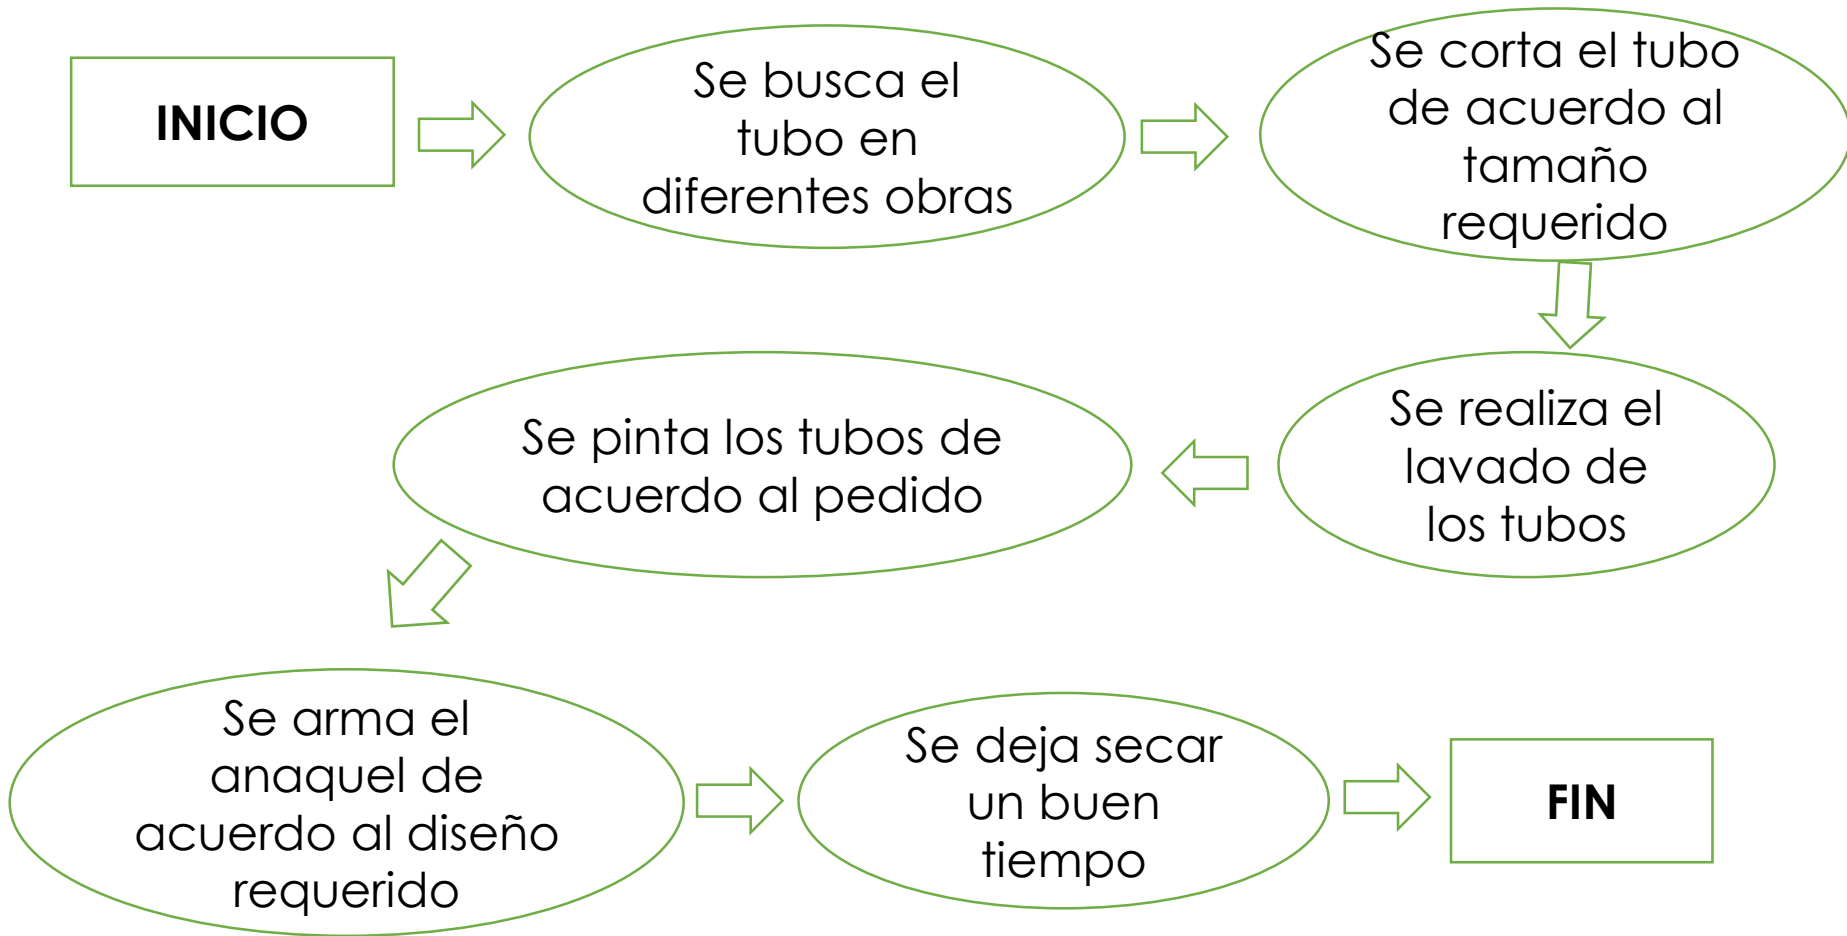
INICIO

Se busca el tubo en diferentes obras

Se corta el tubo de acuerdo al tamaño requerido

Se realiza el lavado de los tubos

Se pinta los tubos de acuerdo al pedido

Se arma el anaquel de acuerdo al diseño requerido

Se deja secar un buen tiempo

FIN